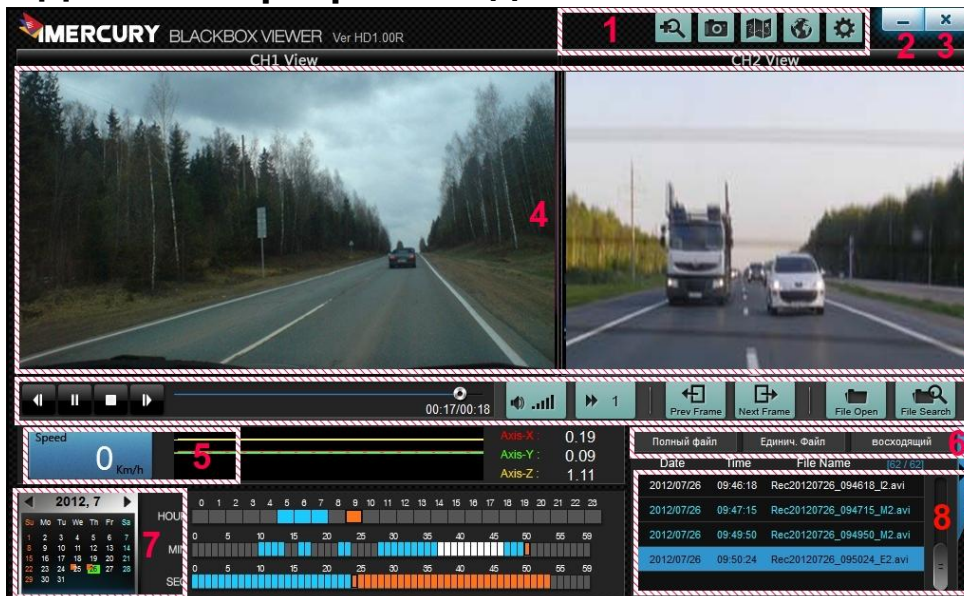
MERCURY BLACKBOX VIEWER Ver HD1.00R

1

2 3

CH1 View

CH2 View

4

00:17/00:18

1

Prev Frame

Next Frame

File Open

File Search

Speed

0 Km/h

5

Axis-X : 0.19

Axis-Y : 0.09

Axis-Z : 1.11

Полный файл

Единич. Файл

восходящий

6

Date Time File Name [62/62]

2012/07/26 09:46:18 Rec20120726_094618_I2.avi

2012/07/26 09:47:15 Rec20120726_094715_M2.avi

2012/07/26 09:49:50 Rec20120726_094950_M2.avi

2012/07/26 09:50:24 Rec20120726_095024_E2.avi

8

2012, 7

| Su | Mo | Tu | We | Th | Fr | Sa |
|---|---|---|---|---|---|---|
| 1 | 2 | 3 | 4 | 5 | 6 | 7 |
| 8 | 9 | 10 | 11 | 12 | 13 | 14 |
| 15 | 16 | 17 | 18 | 19 | 20 | 21 |
| 22 | 23 | 24 | 25 | 26 | 27 | 28 |
| 29 | 30 | 31 | | | | |

7

HOUR

0 1 2 3 4 5 6 7 8 9 10 11 12 13 14 15 16 17 18 19 20 21 22 23

MIN

0 5 10 15 20 25 30 35 40 45 50 55 59

SEC

0 5 10 15 20 25 30 35 40 45 50 55 59